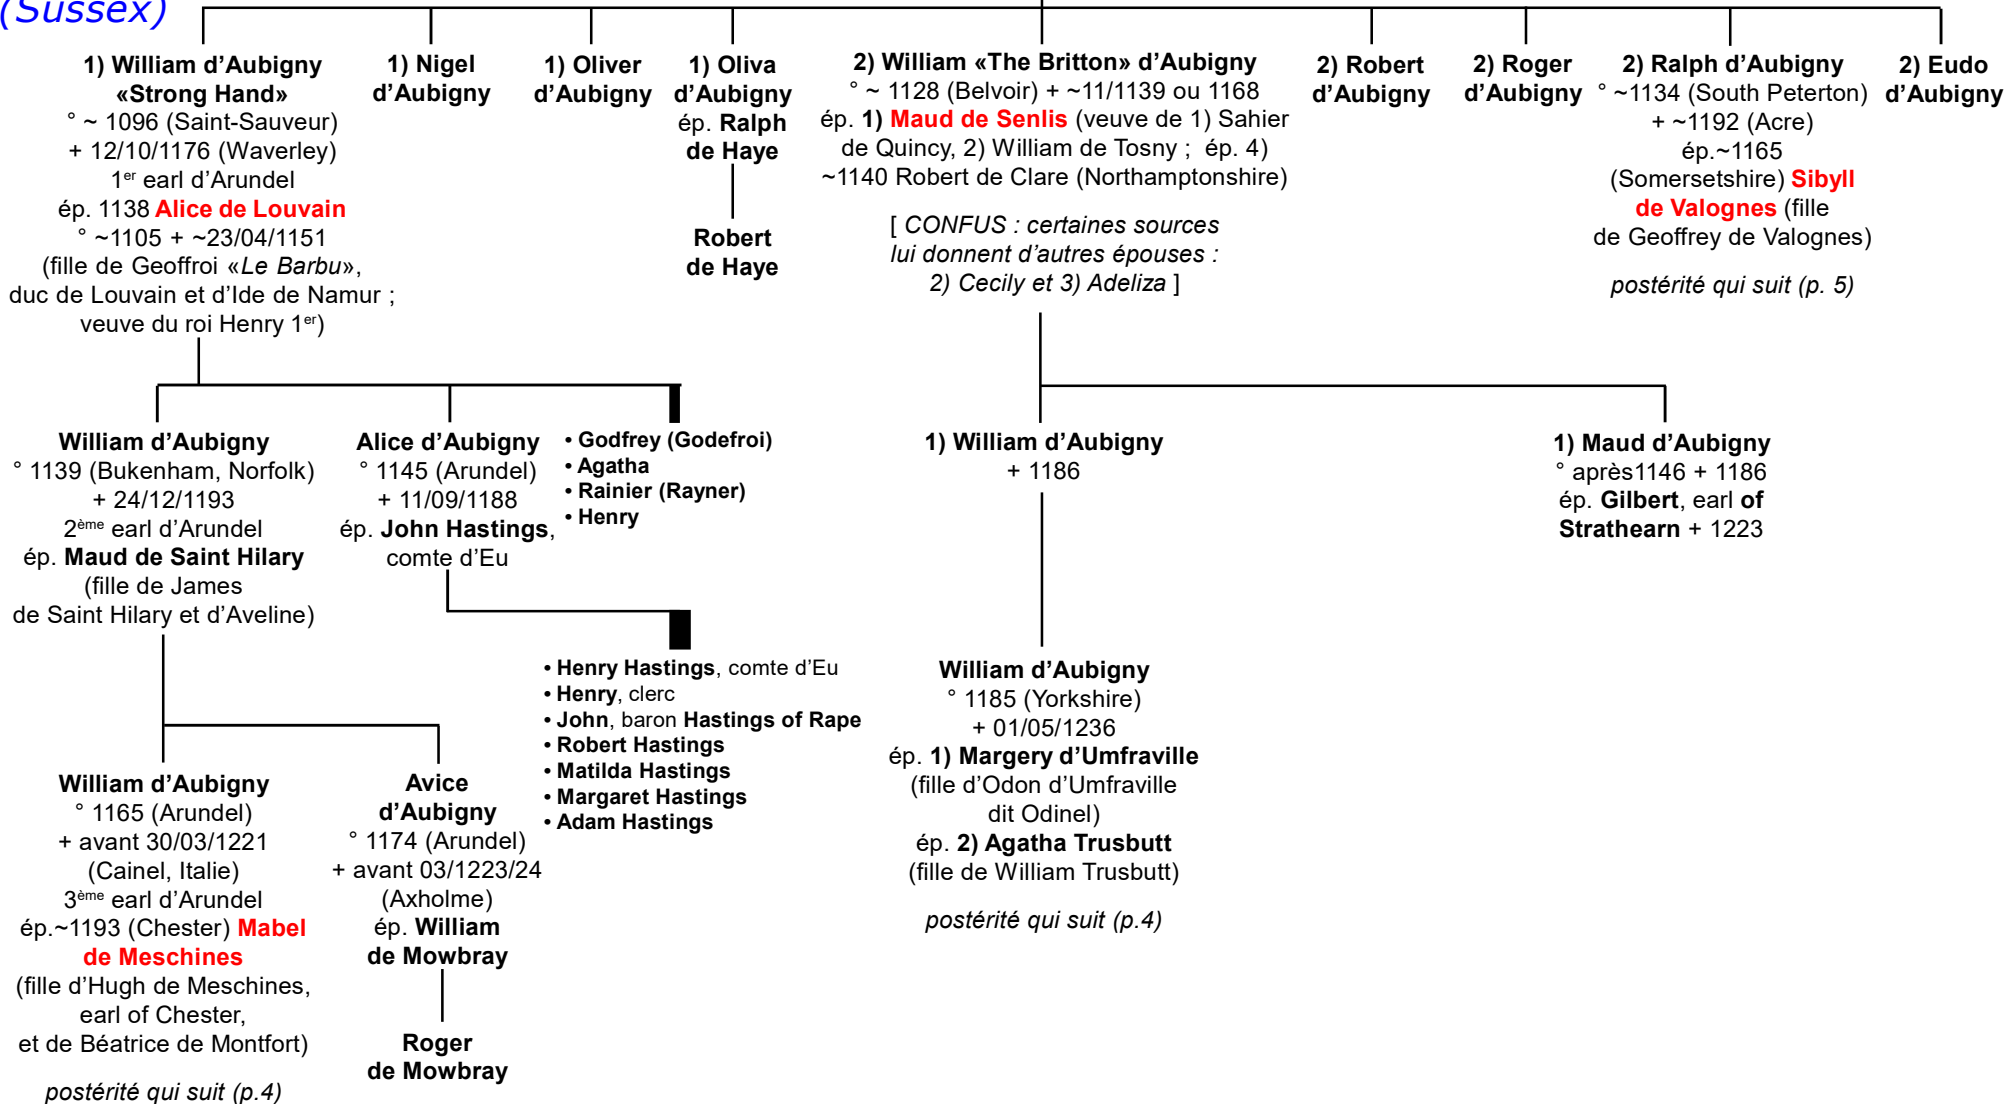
(Sussex)

1) William d'Aubigny «Strong Hand»
° ~ 1096 (Saint-Sauveur)
+ 12/10/1176 (Waverley)
1$^{er}$ earl d'Arundel
ép. 1138 Alice de Louvain
° ~1105 + ~23/04/1151
(fille de Geoffroi «Le Barbu», duc de Louvain et d'Ide de Namur ; veuve du roi Henry 1$^{er}$)

1) Nigel d'Aubigny

1) Oliver d'Aubigny

1) Oliva d'Aubigny
ép. Ralph de Haye

Robert de Haye

2) William «The Britton» d'Aubigny
° ~ 1128 (Belvoir) + ~11/1139 ou 1168
ép. 1) Maud de Senlis (veuve de 1) Sahier de Quincy, 2) William de Tosny ; ép. 4) ~1140 Robert de Clare (Northamptonshire)

[ CONFUS : certaines sources lui donnent d'autres épouses : 2) Cecily et 3) Adeliza ]

2) Robert d'Aubigny

2) Roger d'Aubigny

2) Ralph d'Aubigny
° ~1134 (South Peterton)
+ ~1192 (Acre)
ép.~1165 (Somersetshire) Sibyll de Valognes (fille de Geoffrey de Valognes)

postérité qui suit (p. 5)

2) Eudo d'Aubigny

William d'Aubigny
° 1139 (Bukenham, Norfolk)
+ 24/12/1193
2$^{ème}$ earl d'Arundel
ép. Maud de Saint Hilary (fille de James de Saint Hilary et d'Aveline)

Alice d'Aubigny
° 1145 (Arundel)
+ 11/09/1188
ép. John Hastings, comte d'Eu

• Godfrey (Godefroi)
• Agatha
• Rainier (Rayner)
• Henry

1) William d'Aubigny
+ 1186

1) Maud d'Aubigny
° après1146 + 1186
ép. Gilbert, earl of Strathearn + 1223

• Henry Hastings, comte d'Eu
• Henry, clerc
• John, baron Hastings of Rape
• Robert Hastings
• Matilda Hastings
• Margaret Hastings
• Adam Hastings

William d'Aubigny
° 1185 (Yorkshire)
+ 01/05/1236
ép. 1) Margery d'Umfraville (fille d'Odon d'Umfraville dit Odinel)
ép. 2) Agatha Trusbutt (fille de William Trusbutt)

postérité qui suit (p.4)

William d'Aubigny
° 1165 (Arundel)
+ avant 30/03/1221 (Cainel, Italie)
3$^{ème}$ earl d'Arundel
ép.~1193 (Chester) Mabel de Meschines (fille d'Hugh de Meschines, earl of Chester, et de Béatrice de Montfort)

postérité qui suit (p.4)

Avice d'Aubigny
° 1174 (Arundel)
+ avant 03/1223/24 (Axholme)
ép. William de Mowbray

Roger de Mowbray